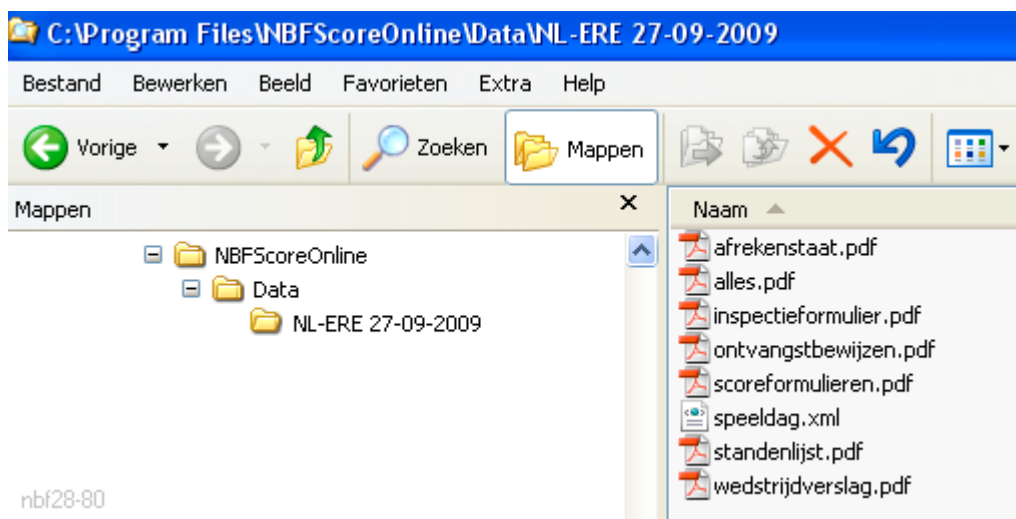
C:\Program Files\NBFScoreOnline\Data\NL-ERE 27-09-2009

Bestand Bewerken Beeld Favorieten Extra Help

Vorige Zoeken Mappen

Mappen ×

NBFScoreOnline
Data
NL-ERE 27-09-2009

nbf28-80

Naam

afrekenstaat.pdf
alles.pdf
inspectieformulier.pdf
ontvangstbewijzen.pdf
scoreformulieren.pdf
speeldag.xml
standenlijst.pdf
wedstrijdverslag.pdf